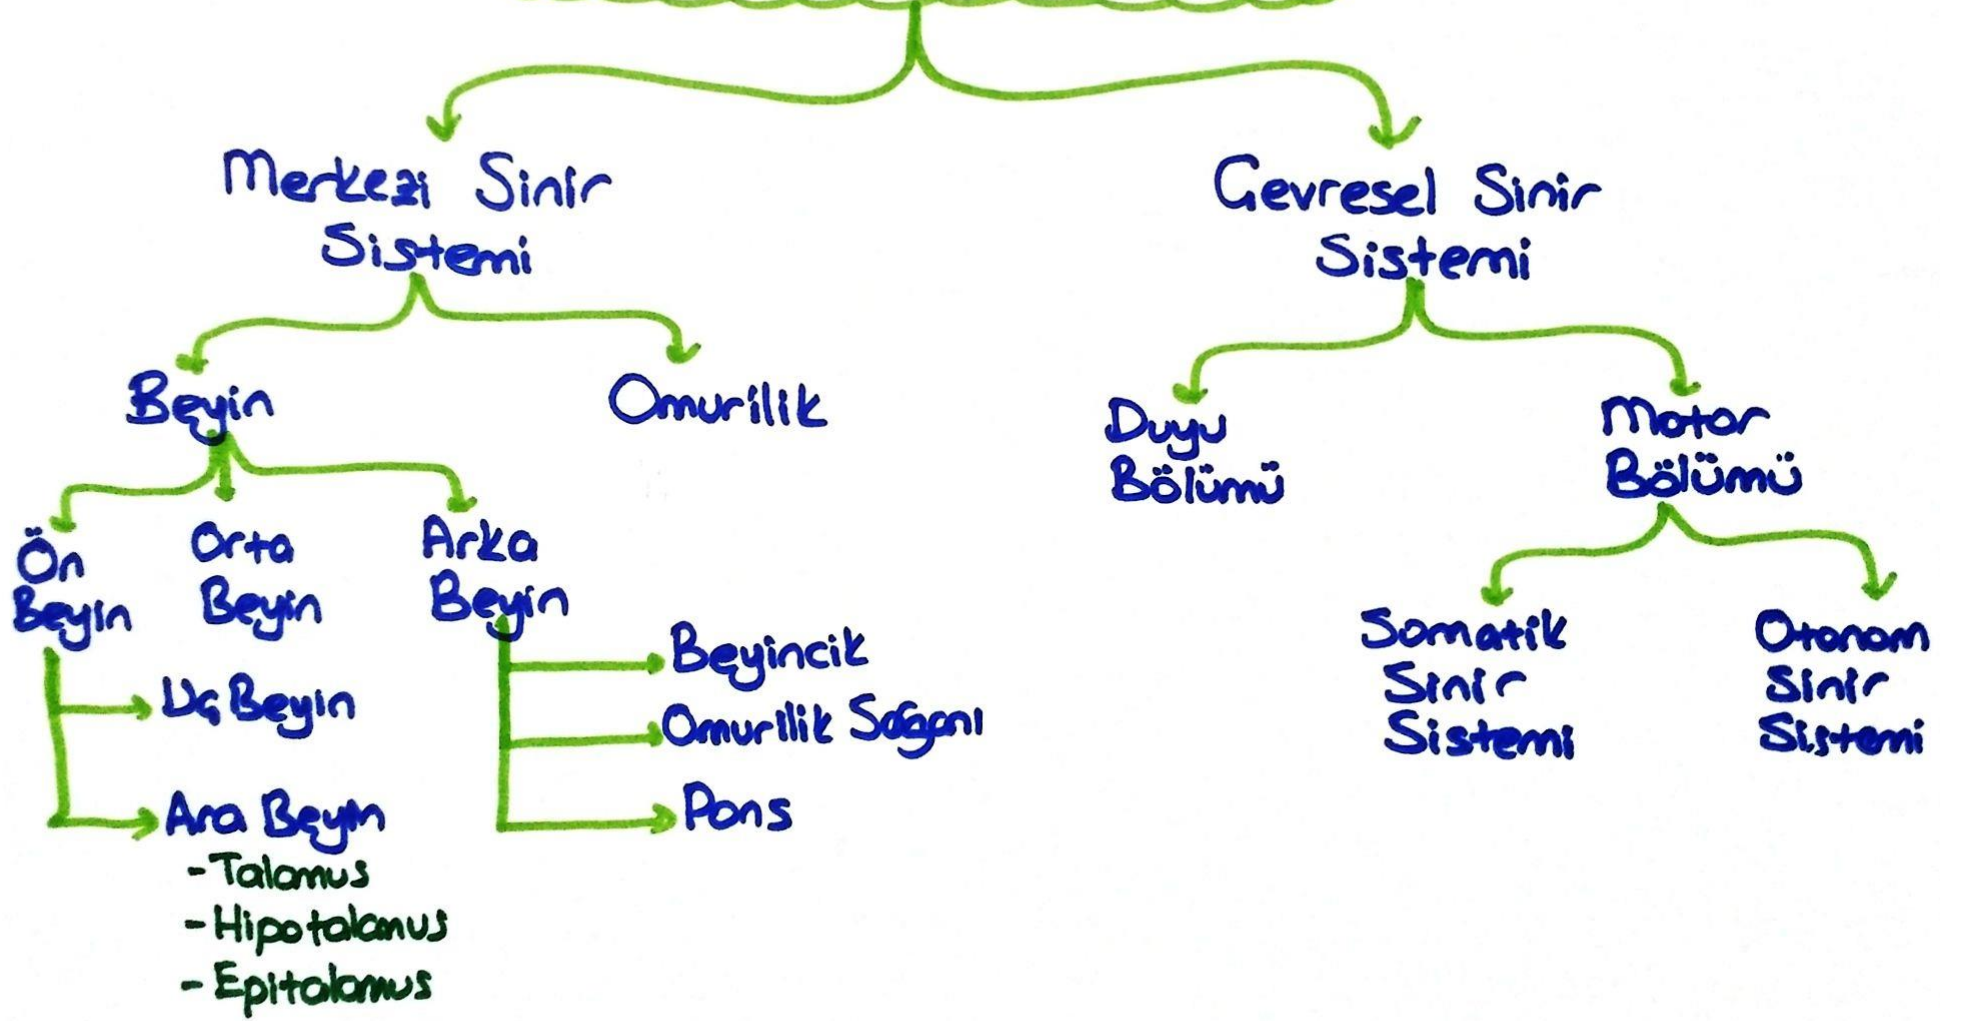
Merkezi Sinir Sistemi

Beyin

Ön Beyin

Uç Beyin

Ara Beyin
- Talamus
- Hipotalamus
- Epitalamus

Orta Beyin

Arka Beyin

Beyincik

Omurilik Soğanı

Pons

Omurilik

Çevresel Sinir Sistemi

Duyu Bölümü

Motor Bölümü

Somatik Sinir Sistemi

Otonom Sinir Sistemi